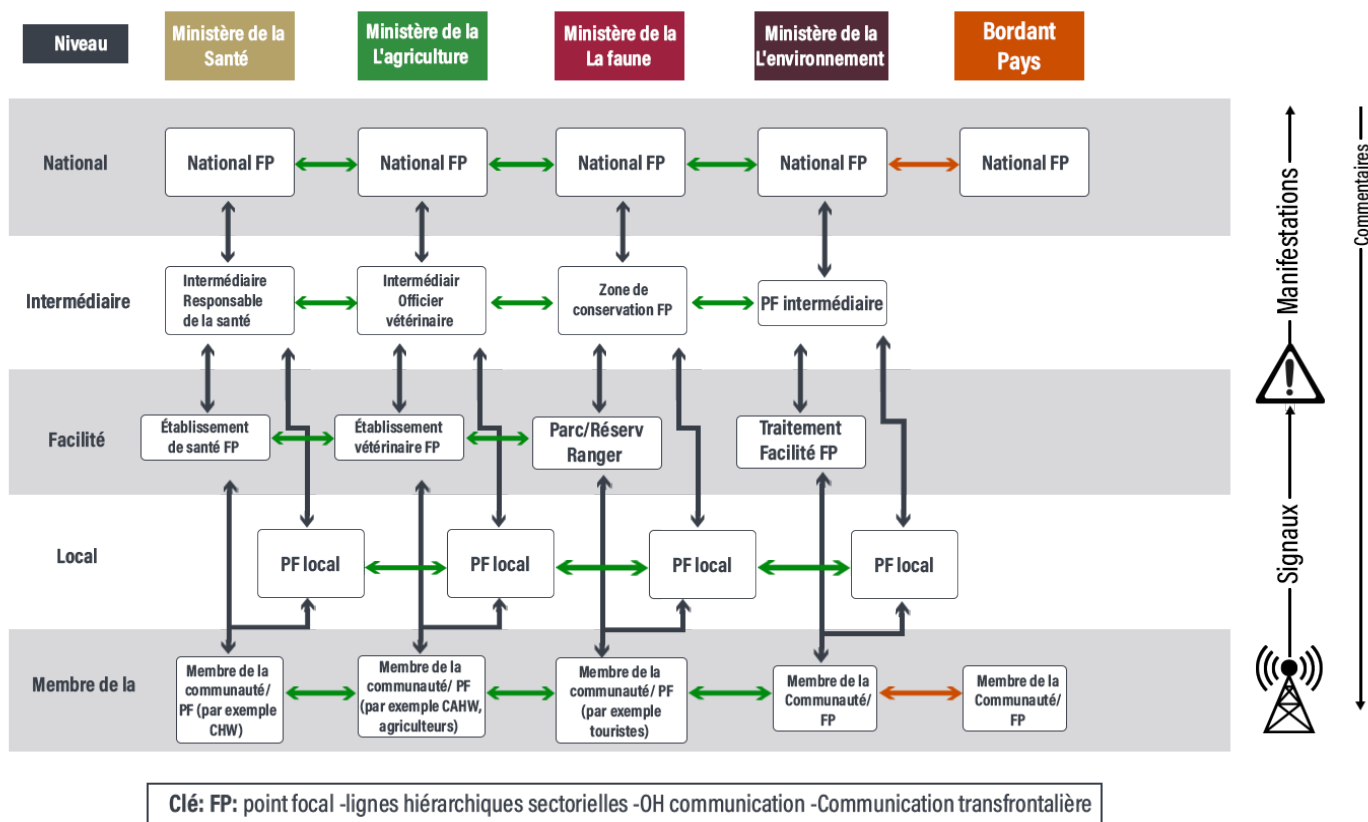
Niveau

Ministère de la Santé

Ministère de la L'agriculture

Ministère de la La faune

Ministère de la L'environnement

Bordant Pays

National

National FP

National FP

National FP

National FP

National FP

Intermédiaire

Intermédiaire Responsable de la santé

Intermédiair Officier vétérinaire

Zone de conservation FP

PF intermédiaire

Facilité

Établissement de santé FP

Établissement vétérinaire FP

Parc/Réserv Ranger

Traitement Facilité FP

Local

PF local

PF local

PF local

PF local

Membre de la

Membre de la communauté/ PF (par exemple CHW)

Membre de la communauté/ PF (par exemple CAHW, agriculteurs)

Membre de la communauté/ PF (par exemple touristes)

Membre de la Communauté/ FP

Membre de la Communauté/ FP

Manifestations

Signaux

Commentaires

Clé: FP: point focal -lignes hiérarchiques sectorielles -OH communication -Communication transfrontalière